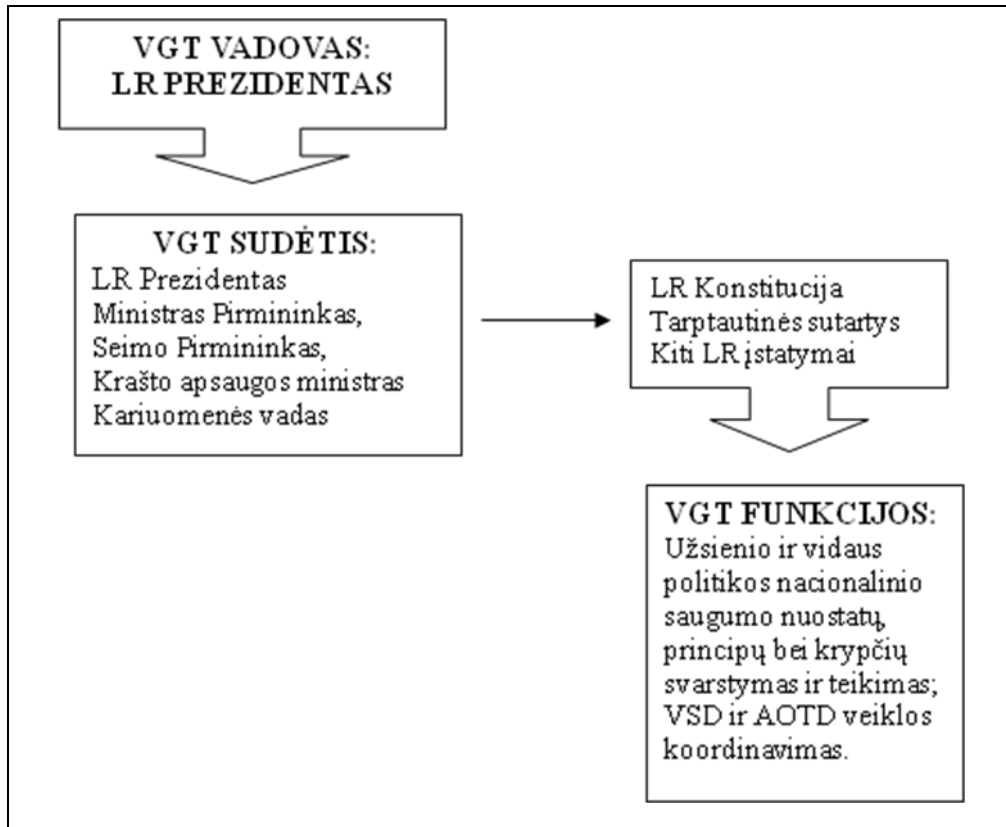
VGT VADOVAS:
LR PREZIDENTAS

VGT SUDĖTIS:
LR Prezidentas
Ministras Pirmininkas,
Seimo Pirmininkas,
Krašto apsaugos ministras
Kariuomenės vadas

LR Konstitucija
Tarptautinės sutartys
Kiti LR įstatymai

VGT FUNKCIJOS:
Užsienio ir vidaus politikos nacionalinio saugumo nuostatų, principų bei krypčių svarstymas ir teikimas;
VSD ir AOTD veiklos koordinavimas.